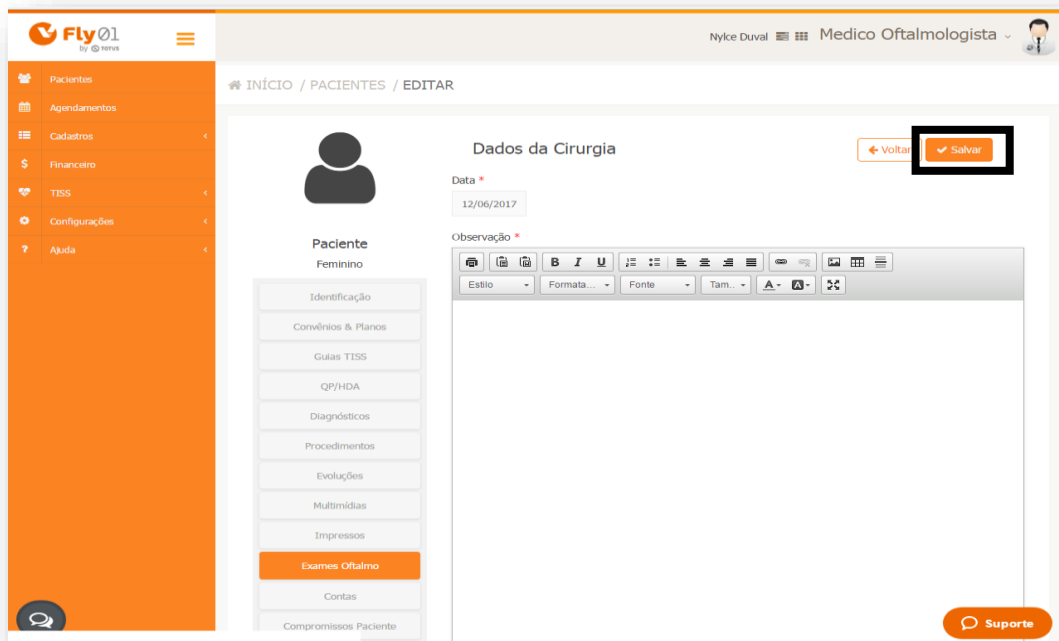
Fly01 by TOTVS

Nylce Duval Medico Oftalmologista

Pacientes
Agendamentos
Cadastros
Financeiro
TISS
Configurações
Ajuda

INÍCIO / PACIENTES / EDITAR

Paciente
Feminino

Identificação
Convênios & Planos
Guias TISS
QP/HDA
Diagnósticos
Procedimentos
Evoluções
Multimídias
Impressos
Exames Oftalmo
Contas
Compromissos Paciente

Dados da Cirurgia

Voltar
Salvar

Data *
12/06/2017

Observação *

B I U

Estilo
Formata...
Fonte
Tam...
A
A

Suporte